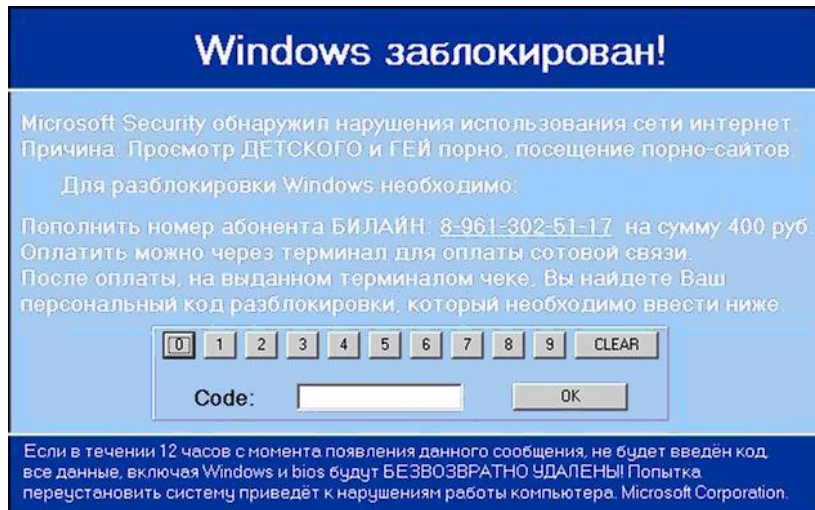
Windows заблокирован!

Microsoft Security обнаружил нарушения использования сети интернет. Причина: Просмотр ДЕТСКОГО и ГЕЙ порно, посещение порно-сайтов.

Для разблокировки Windows необходимо:

Пополнить номер абонента БИЛАЙН: 8-961-302-51-17 на сумму 400 руб. Оплатить можно через терминал для оплаты сотовой связи. После оплаты, на выданном терминалом чеке, Вы найдете Ваш персональный код разблокировки, который необходимо ввести ниже.

0 1 2 3 4 5 6 7 8 9 CLEAR

Code: OK

Если в течении 12 часов с момента появления данного сообщения, не будет введён код, все данные, включая Windows и bios будут БЕЗВОЗВРАТНО УДАЛЕНЫ! Попытка переустановить систему приведёт к нарушениям работы компьютера. Microsoft Corporation.